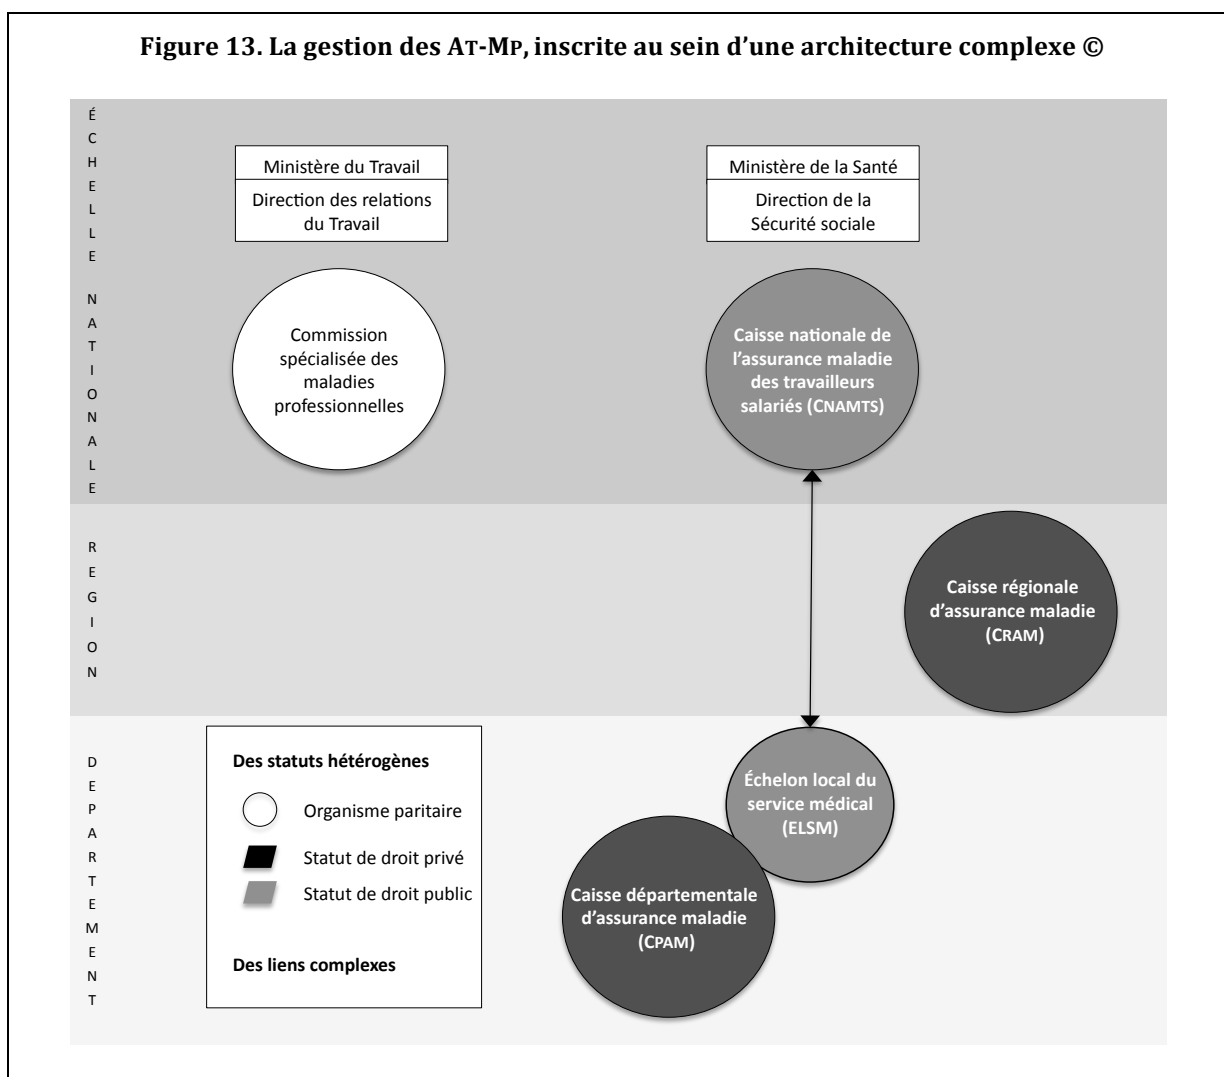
Figure 13. La gestion des AT-MP, inscrite au sein d'une architecture complexe ©

ÉCHELLE NATIONALE

Ministère du Travail

Direction des relations du Travail

Ministère de la Santé

Direction de la Sécurité sociale

Commission spécialisée des maladies professionnelles

Caisse nationale de l'assurance maladie des travailleurs salariés (CNAMTS)

RÉGION

Caisse régionale d'assurance maladie (CRAM)

DÉPARTEMENT

Des statuts hétérogènes

Organisme paritaire

Statut de droit privé

Statut de droit public

Des liens complexes

Échelon local du service médical (ELSM)

Caisse départementale d'assurance maladie (CPAM)